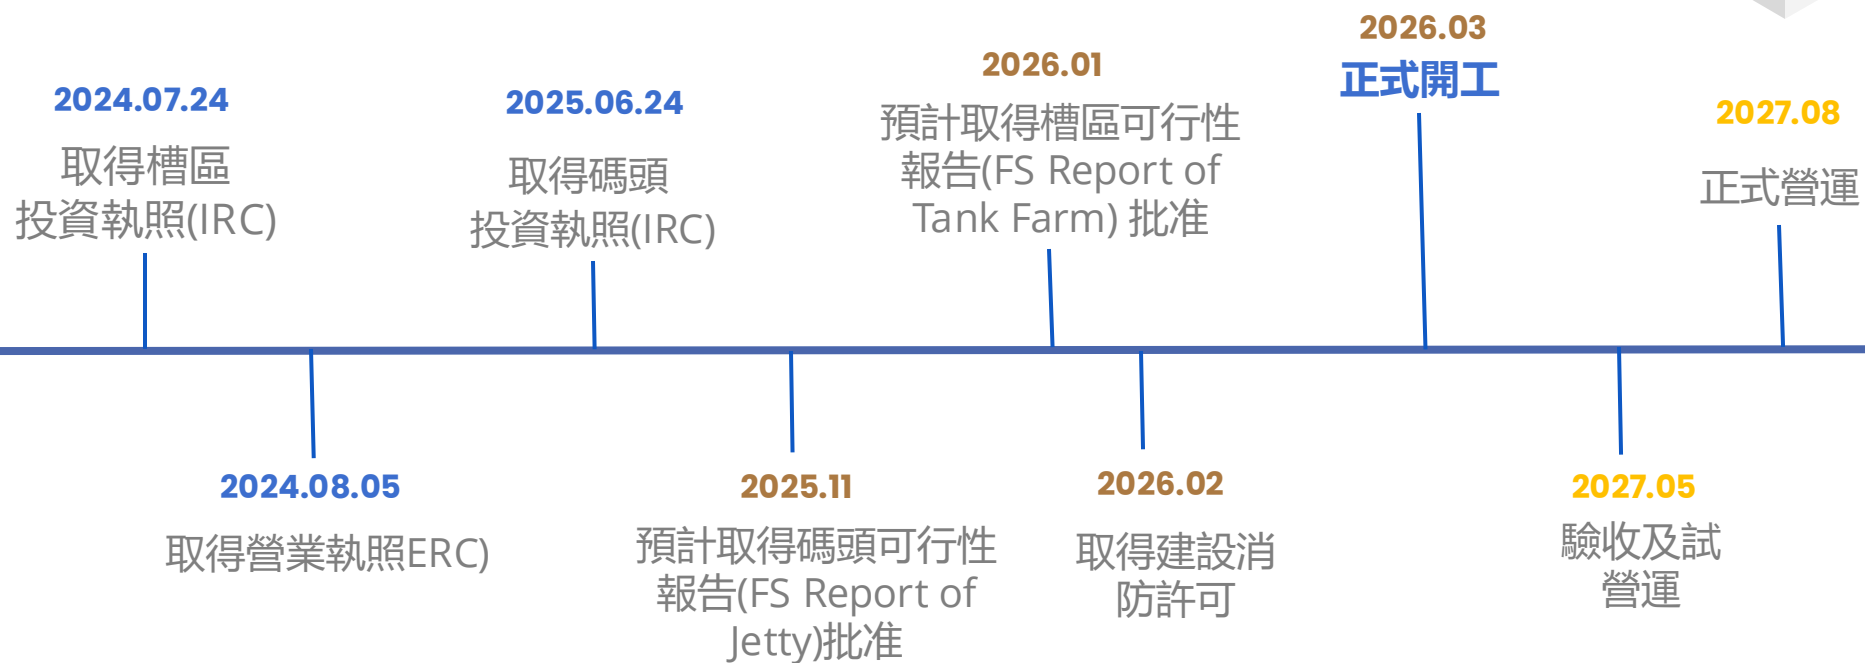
2024.07.24
取得槽區投資執照(IRC)

2025.06.24
取得碼頭投資執照(IRC)

2026.01
預計取得槽區可行性報告(FS Report of Tank Farm) 批准

2026.03
正式開工

2027.08
正式營運

2024.08.05
取得營業執照ERC)

2025.11
預計取得碼頭可行性報告(FS Report of Jetty)批准

2026.02
取得建設消防許可

2027.05
驗收及試營運